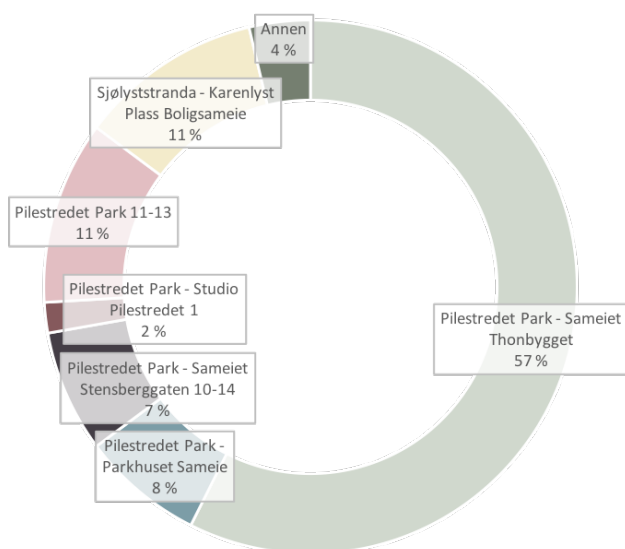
Annen
4 %

Sjølyststranda - Karenlyst Plass Boligsameie
11 %

Pilestredet Park 11-13
11 %

Pilestredet Park - Studio Pilestredet 1
2 %

Pilestredet Park - Sameiet Stensberggaten 10-14
7 %

Pilestredet Park - Parkhuset Sameie
8 %

Pilestredet Park - Sameiet Thonbygget
57 %